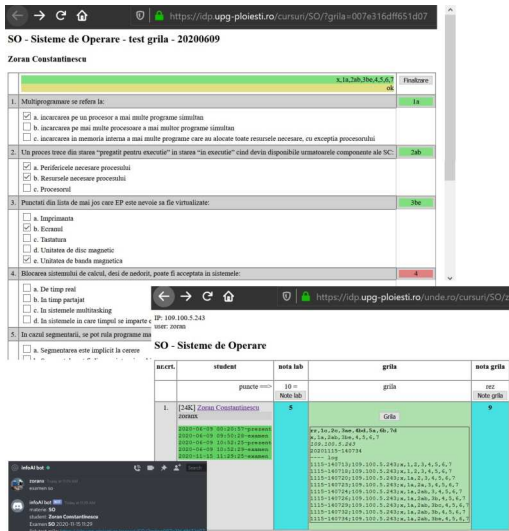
https://idp.upg-ploiesti.ro/cursuri/SO/?grila=007e316dff651d07

SO - Sisteme de Operare - test grila - 20200609

Zoran Constantinescu

x,1a,2ab,3be,4,5,6,7
ok
Finalizare

1. Multiprogramare se refera la: 1a

a. incarcarea pe un procesor a mai multe programe simultan
b. incarcarea pe mai multe procesoare a mai multor programe simultan
c. incarcarea in memoria interna a mai multe programe care isi asteapta toate resursele necesare, cu exceptia procesorului

2. Un proces trece din starea "pregatit pentru executie" in starea "in executie" cind devin disponibile urmatoarele componente ale SC: 2ab

a. Perifericele necesare procesului
b. Resursele necesare procesului
c. Procesorul

3. Punctati din lista de mai jos care EP este nevoie sa fie virtualizate: 3be

a. Imprimanta
b. Ecranul
c. Tastatura
d. Unitatea de disc magnetic
e. Unitatea de banda magnetica

4. Blocarea sistemului de calcul, desi de nedorit, poate fi acceptata in sistemele: 4

a. De timp real
b. In timp partajat
c. In sistemele multitasking
d. In sistemele in care timpul se imparte c

5. In cazul segmentarii, se pot rula programe ma

a. Segmentarea este implicit la cerere

https://idp.upg-ploiesti.ro/unde.ro/cursuri/SO/

IP: 109.100.5.243
user: zoran

SO - Sisteme de Operare

| nr.crt. | student | nota lab | grila | nota grila |
|---|---|---|---|---|
| | puncte ==> | 10 = Nota lab | grila | rez Nota grila |
| 1. | [24K] Zoran Constantinescu zoranx 2020-06-09 00:20:57-present 2020-06-09 09:50:29-examen 2020-06-09 10:02:29-present 2020-06-09 10:32:25-examen 2020-11-15 11:29:25-examen | 5 | Grila rz,1c,2c,3ae,4bd,5a,6b,7d x,1a,2ab,3be,4,5,6,7 109.100.5.243 20201115-140734 --- log 1115-140713;109.100.5.243;x,1,2,3,4,5,6,7 1115-140719;109.100.5.243;x,1a,2,3,4,5,6,7 1115-140720;109.100.5.243;x,1a,2,3,4,5,6,7 1115-140721;109.100.5.243;x,1a,2a,3,4,5,6,7 1115-140724;109.100.5.243;x,1a,2ab,3,4,5,6,7 1115-140726;109.100.5.243;x,1a,2ab,3b,4,5,6,7 1115-140729;109.100.5.243;x,1a,2ab,3bc,4,5,6,7 1115-140732;109.100.5.243;x,1a,2ab,3b,4,5,6,7 1115-140734;109.100.5.243;x,1a,2ab,3be,4,5,6,7 | 9 |

infoAI bot
zoranx
examen so
infoAI bot BOT
materie: SO
student: Zoran Constantinescu
Examen SO 2020-11-15 11:29